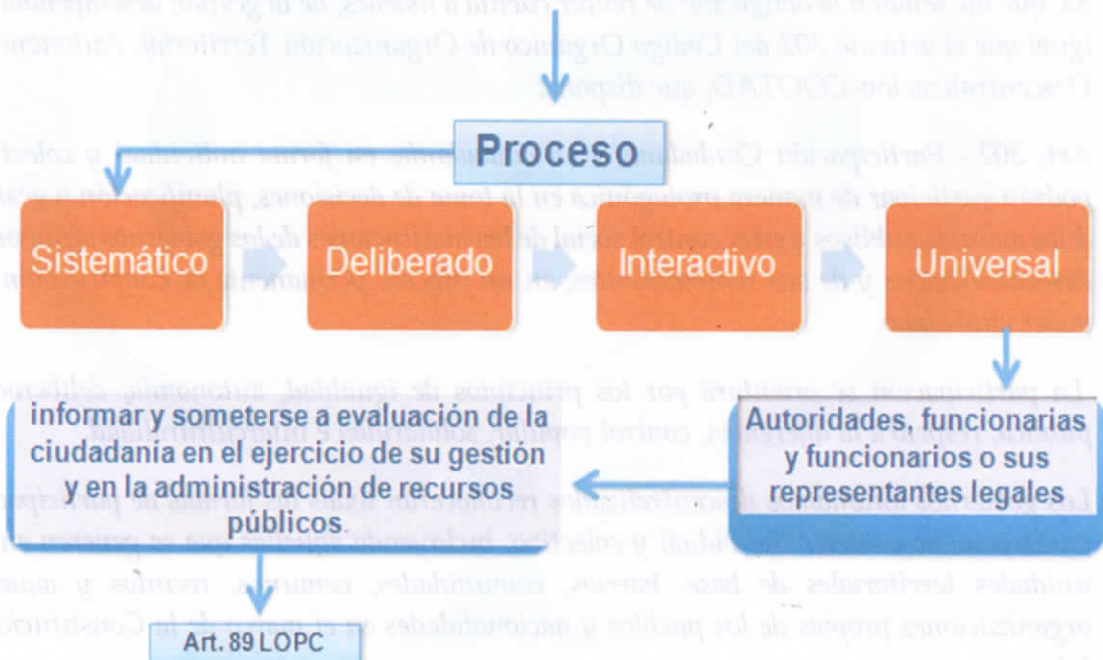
Proceso

Sistemático

Deliberado

Interactivo

Universal

Autoridades, funcionarias y funcionarios o sus representantes legales

informar y someterse a evaluación de la ciudadanía en el ejercicio de su gestión y en la administración de recursos públicos.

Art. 89 LOPC